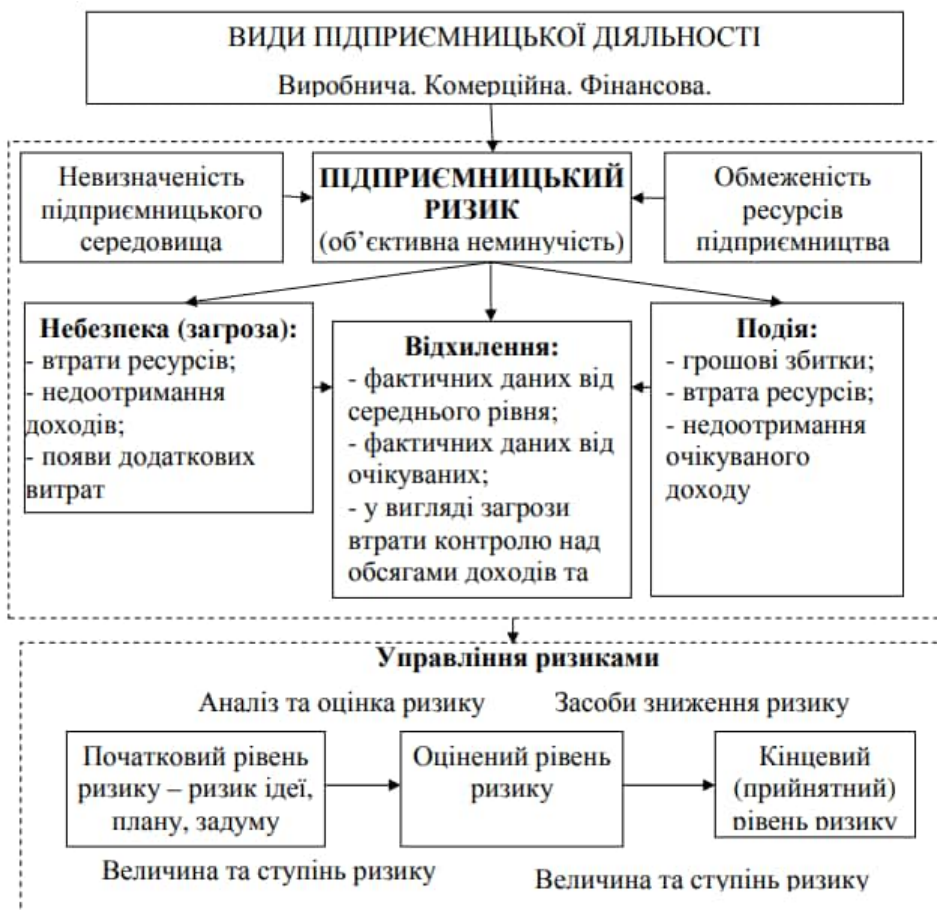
ВИДИ ПІДПРИЄМНИЦЬКОЇ ДІЯЛЬНОСТІ

Виробнича. Комерційна. Фінансова.

Невизначеність підприємницького середовища

ПІДПРИЄМНИЦЬКИЙ РИЗИК
(об'єктивна неминучість)

Обмеженість ресурсів підприємництва

Небезпека (загроза):
- втрати ресурсів;
- недоотримання доходів;
- появи додаткових витрат

Відхилення:
- фактичних даних від середнього рівня;
- фактичних даних від очікуваних;
- у вигляді загрози втрати контролю над обсягами доходів та

Подія:
- грошові збитки;
- втрата ресурсів;
- недоотримання очікуваного доходу

Управління ризиками

Аналіз та оцінка ризику

Засоби зниження ризику

Початковий рівень ризику – ризик ідеї, плану, задуму

Оцінений рівень ризику

Кінцевий (прийнятний) рівень ризику

Величина та ступінь ризику

Величина та ступінь ризику